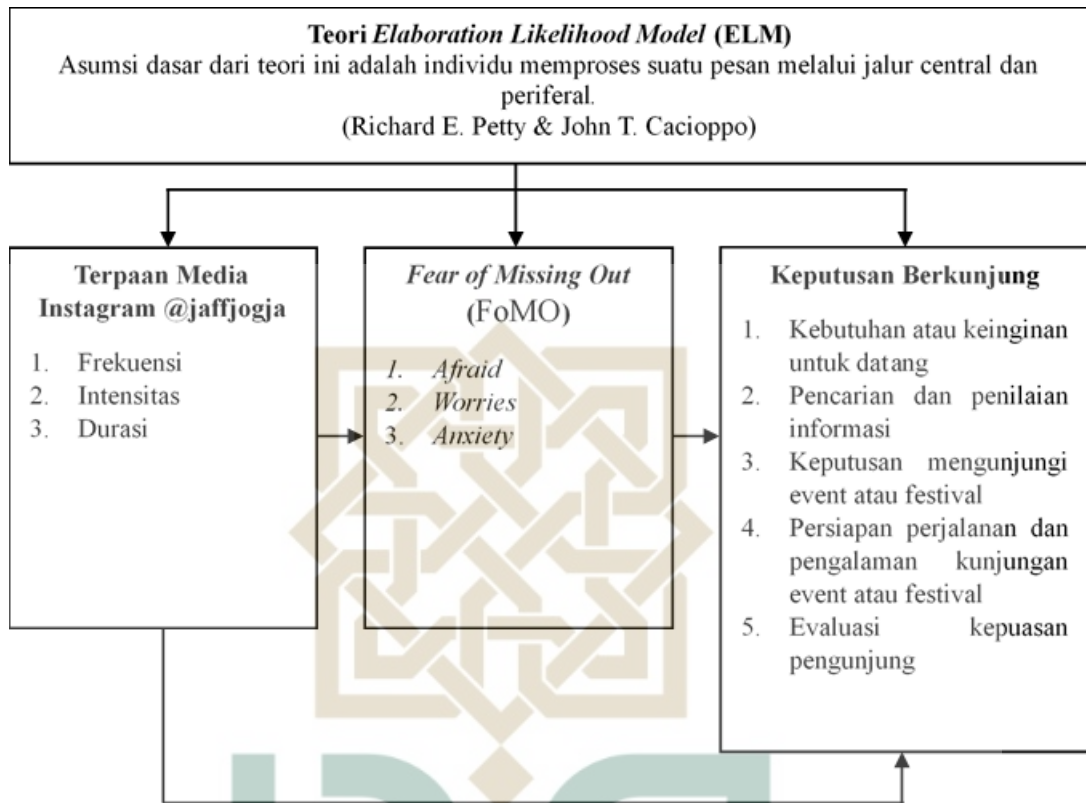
Teori *Elaboration Likelihood Model* (ELM)
Asumsi dasar dari teori ini adalah individu memproses suatu pesan melalui jalur central dan periferal.
(Richard E. Petty & John T. Cacioppo)

Terpaan Media Instagram @jaffjogja
1. Frekuensi
2. Intensitas
3. Durasi

*Fear of Missing Out* (FoMO)
1. *Afraid*
2. *Worries*
3. *Anxiety*

Keputusan Berkunjung
1. Kebutuhan atau keinginan untuk datang
2. Pencarian dan penilaian informasi
3. Keputusan mengunjungi event atau festival
4. Persiapan perjalanan dan pengalaman kunjungan event atau festival
5. Evaluasi kepuasan pengunjung